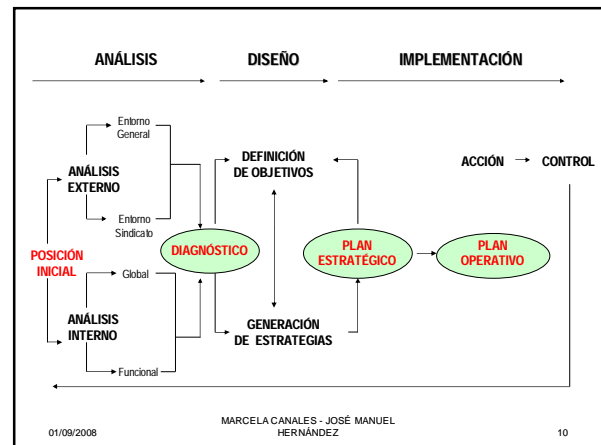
ANÁLISIS DISEÑO IMPLEMENTACIÓN

Entorno General

ANÁLISIS EXTERNO

Entorno Sindicato

POSICIÓN INICIAL

Global

ANÁLISIS INTERNO

Funcional

DIAGNÓSTICO

DEFINICIÓN DE OBJETIVOS

GENERACIÓN DE ESTRATEGIAS

PLAN ESTRATÉGICO

PLAN OPERATIVO

ACCIÓN → CONTROL

01/09/2008

MARCELA CANALES - JOSÉ MANUEL HERNÁNDEZ

10